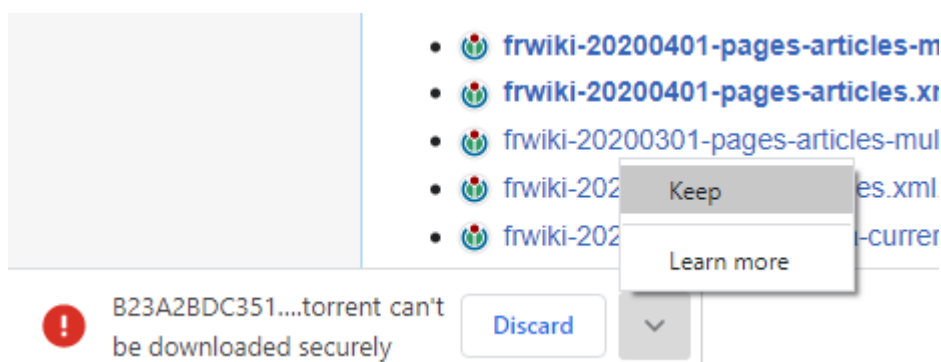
- frwiki-20200401-pages-articles-m
- frwiki-20200401-pages-articles.xı
- frwiki-20200301-pages-articles-mul
- frwiki-202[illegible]es.xml.
- frwiki-202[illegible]-curren

Keep

Learn more

B23A2BDC351....torrent can't be downloaded securely

Discard